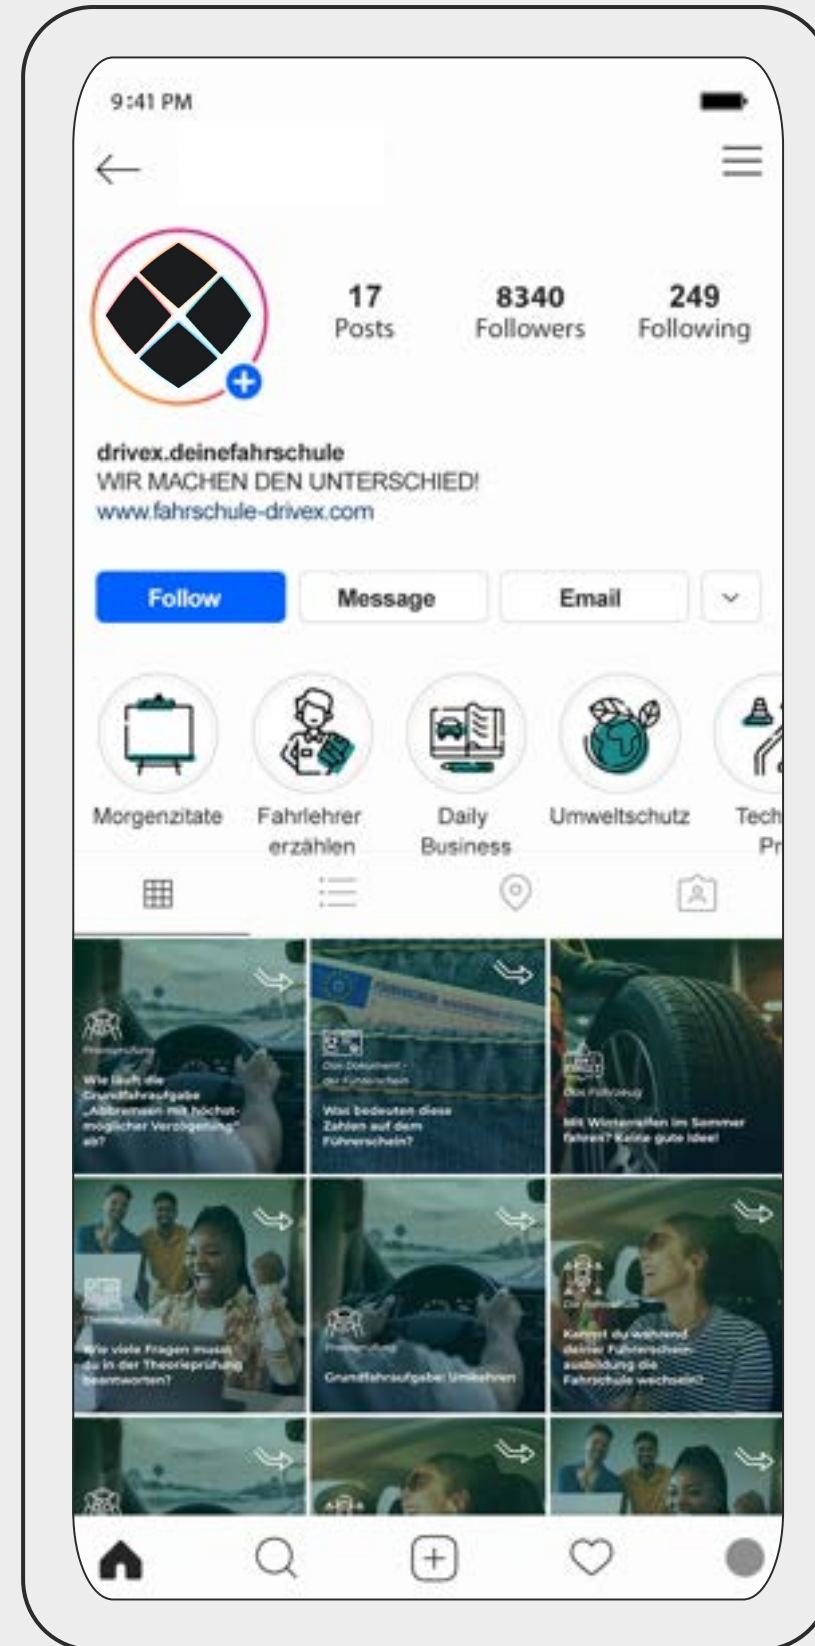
9:41 PM

17 Posts
8340 Followers
249 Following

drivex.deinefahrschule
WIR MACHEN DEN UNTERSCHIED!
www.fahrschule-drivex.com

Follow
Message
Email

Morgenzitate
Fahrlehrer erzählen
Daily Business
Umweltschutz
Tech Pr

Praxisprüfung
Wie läuft die Grundfahraufgabe „Abbremsen mit höchstmöglicher Verzögerung" ab?

Das Dokument - der Führerschein
Was bedeuten diese Zahlen auf dem Führerschein?

Das Fahrzeug
Mit Winterreifen im Sommer fahren? Keine gute Idee!

Theorieprüfung
Wie viele Fragen musst du in der Theorieprüfung beantworten?

Praxisprüfung
Grundfahraufgabe: Umkehren

Die Fahrschule
Kannst du während deiner Führerscheinausbildung die Fahrschule wechseln?